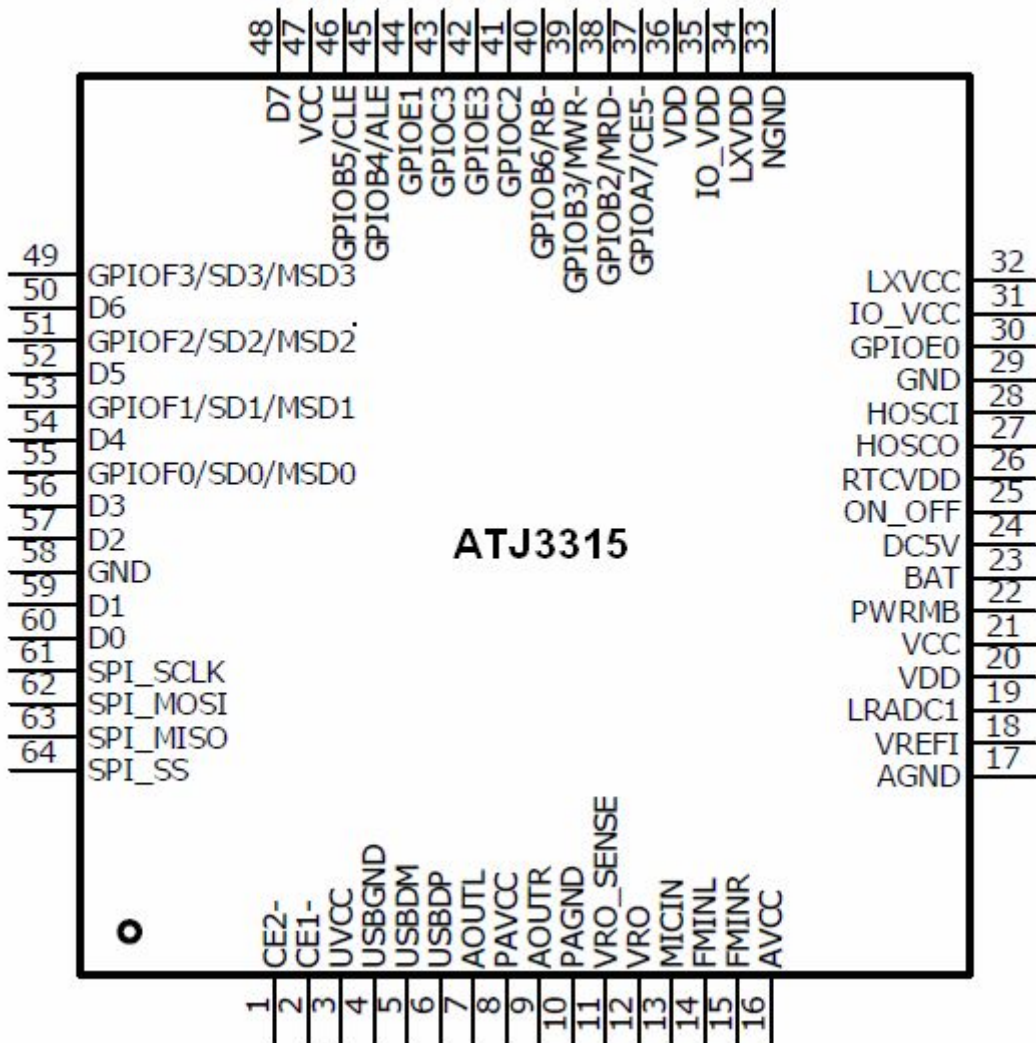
48 47 46 45 44 43 42 41 40 39 38 37 36 35 34 33

D7
VCC
GPIOB5/CLE
GPIOB4/ALE
GPIOE1
GPIOC3
GPIOE3
GPIOC2
GPIOB6/RB-
GPIOB3/MWR-
GPIOB2/MRD-
GPIOA7/CE5-
VDD
IO_VDD
LXVDD
NGND

49 GPIOF3/SD3/MSD3
50 D6
51 GPIOF2/SD2/MSD2
52 D5
53 GPIOF1/SD1/MSD1
54 D4
55 GPIOF0/SD0/MSD0
56 D3
57 D2
58 GND
59 D1
60 D0
61 SPI_SCLK
62 SPI_MOSI
63 SPI_MISO
64 SPI_SS

ATJ3315

32 LXVCC
31 IO_VCC
30 GPIOE0
29 GND
28 HOSCI
27 HOSCO
26 RTCVDD
25 ON_OFF
24 DC5V
23 BAT
22 PWRMB
21 VCC
20 VDD
19 LRADC1
18 VREFI
17 AGND

CE2-
CE1-
UVCC
USBGND
USBDM
USBDP
AOUTL
PAVCC
AOUTR
PAGND
VRO_SENSE
VRO
MICIN
FMINL
FMINR
AVCC

1 2 3 4 5 6 7 8 9 10 11 12 13 14 15 16